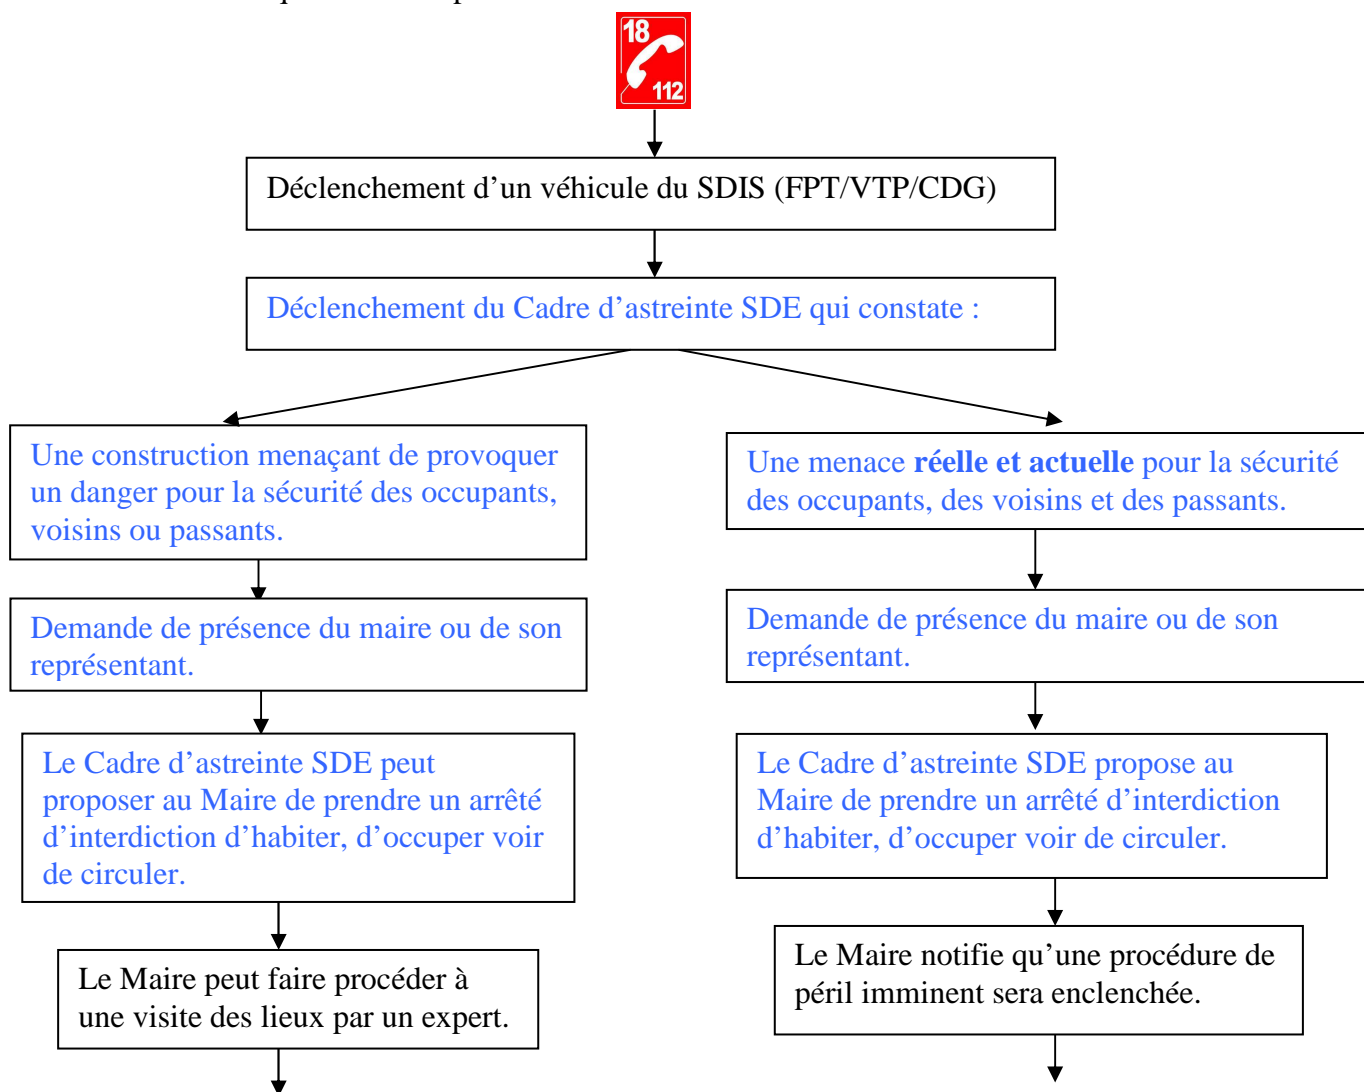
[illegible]

18

112

Déclenchement d’un véhicule du SDIS (FPT/VTP/CDG)

Déclenchement du Cadre d’astreinte SDE qui constate :

Une construction menaçant de provoquer un danger pour la sécurité des occupants, voisins ou passants.

Demande de présence du maire ou de son représentant.

Le Cadre d’astreinte SDE peut proposer au Maire de prendre un arrêté d’interdiction d’habiter, d’occuper voir de circuler.

Le Maire peut faire procéder à une visite des lieux par un expert.

Une menace **réelle et actuelle** pour la sécurité des occupants, des voisins et des passants.

Demande de présence du maire ou de son représentant.

Le Cadre d’astreinte SDE propose au Maire de prendre un arrêté d’interdiction d’habiter, d’occuper voir de circuler.

Le Maire notifie qu’une procédure de péril imminent sera enclenchée.